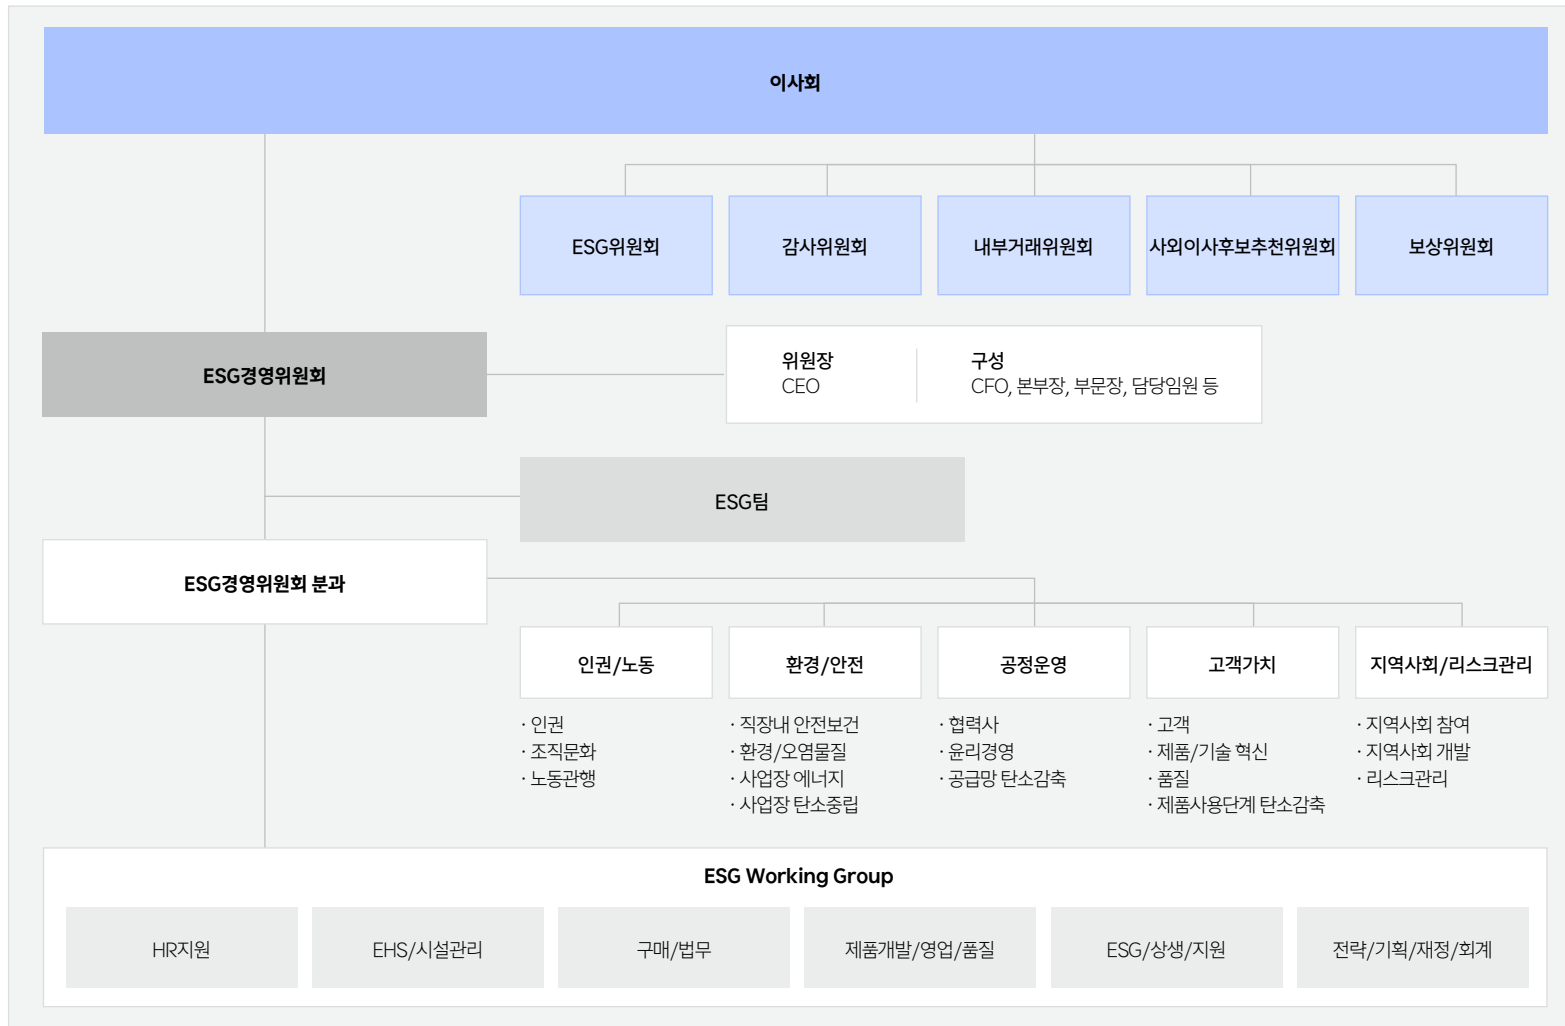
이사회

ESG위원회

감사위원회

내부거래위원회

사외이사후보추천위원회

보상위원회

ESG경영위원회

위원장
CEO

구성
CFO, 본부장, 부문장, 담당임원 등

ESG팀

ESG경영위원회 분과

인권/노동
· 인권
· 조직문화
· 노동관행

환경/안전
· 직장내 안전보건
· 환경/오염물질
· 사업장 에너지
· 사업장 탄소중립

공정운영
· 협력사
· 윤리경영
· 공급망 탄소감축

고객가치
· 고객
· 제품/기술 혁신
· 품질
· 제품사용단계 탄소감축

지역사회/리스크관리
· 지역사회 참여
· 지역사회 개발
· 리스크관리

ESG Working Group

HR지원

EHS/시설관리

구매/법무

제품개발/영업/품질

ESG/상생/지원

전략/기획/재정/회계